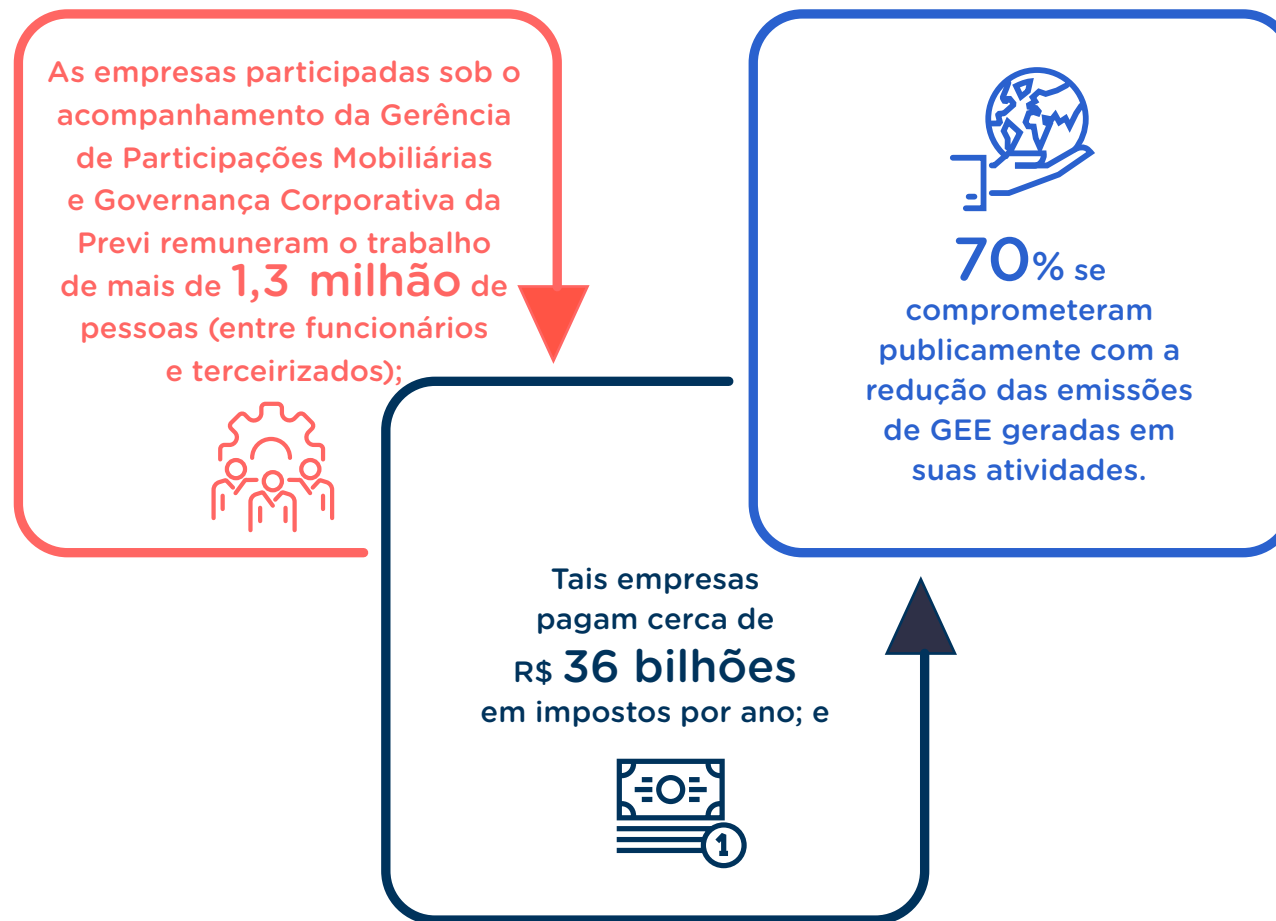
As empresas participadas sob o acompanhamento da Gerência de Participações Mobiliárias e Governança Corporativa da Previ remuneram o trabalho de mais de 1,3 milhão de pessoas (entre funcionários e terceirizados);

Tais empresas pagam cerca de R$ 36 bilhões em impostos por ano; e

1

70% se comprometeram publicamente com a redução das emissões de GEE geradas em suas atividades.